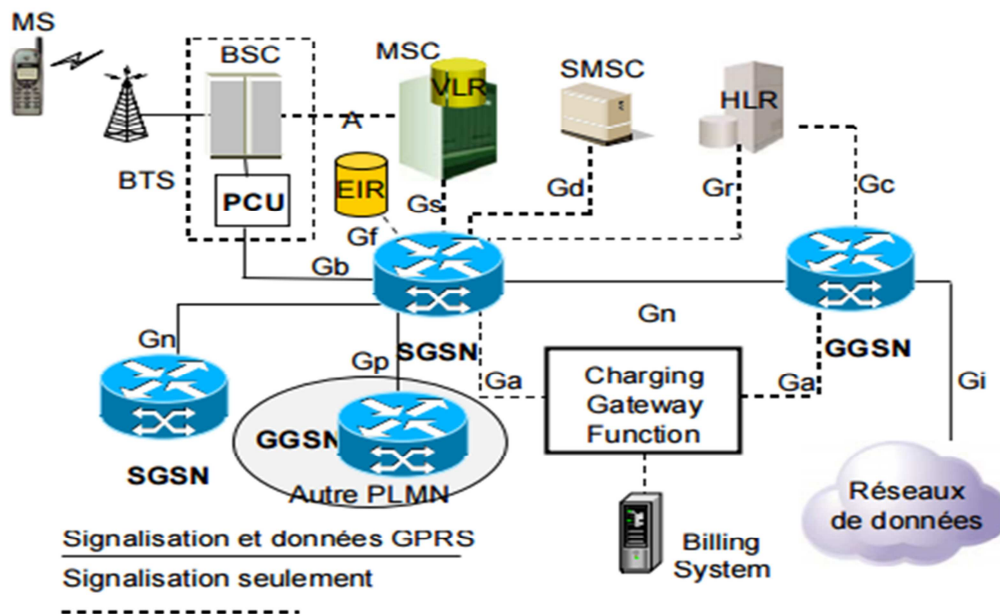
MS
BSC
MSC
VLR
SMSC
HLR
A
BTS
PCU
EIR
Gs
Gd
Gr
Gc
Gf
Gb
Gn
Gn
Gp
SGSN
GGSN
Ga
Charging Gateway Function
Ga
Gi
GGSN
SGSN
Autre PLMN
Réseaux de données
Billing System
Signalisation et données GPRS
Signalisation seulement